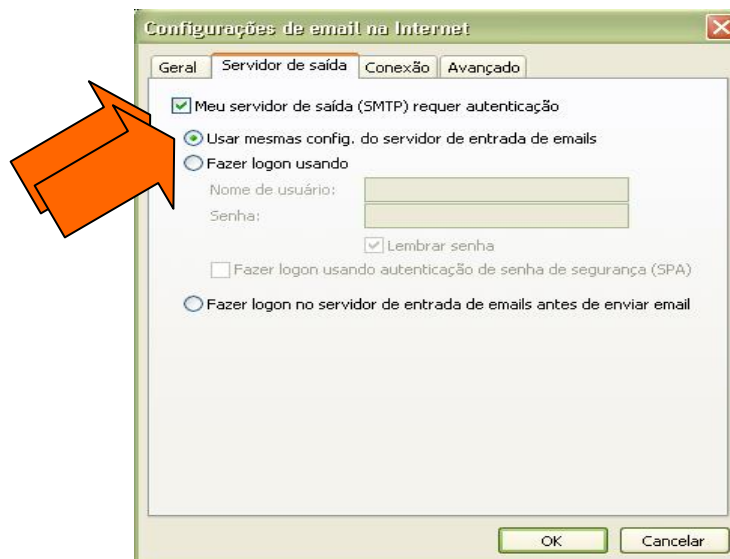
Configurações de email na Internet

Geral | Servidor de saída | Conexão | Avançado

Meu servidor de saída (SMTP) requer autenticação

Usar mesmas config. do servidor de entrada de emails

Fazer logon usando

Nome de usuário:

Senha:

Lembrar senha

Fazer logon usando autenticação de senha de segurança (SPA)

Fazer logon no servidor de entrada de emails antes de enviar email

OK

Cancelar